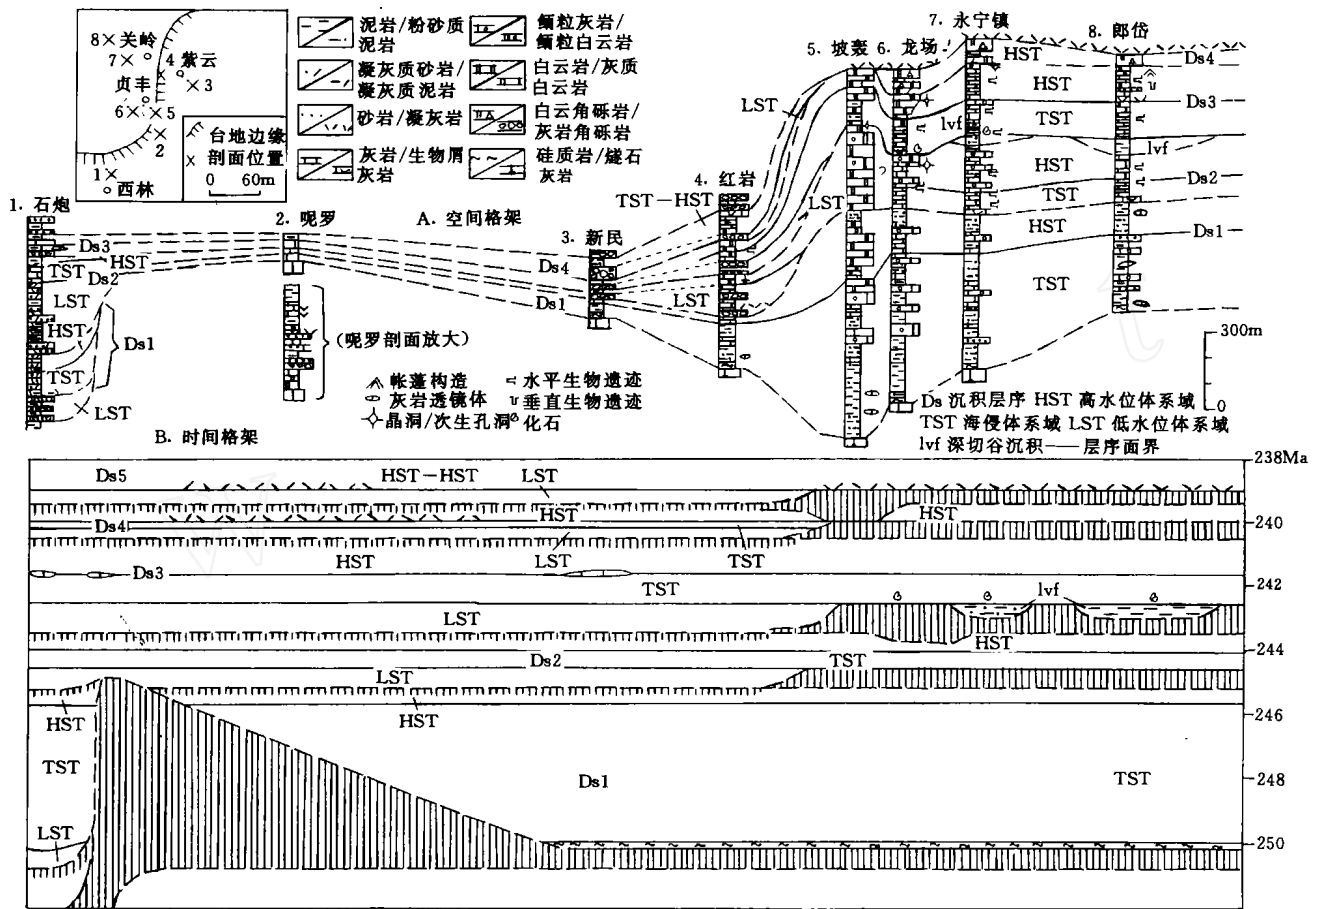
8×关岭
7×
4 紫云
贞丰
×3
6×
×5
×2
1×
西林
台地边缘
× 剖面位置
0 60m

泥岩/粉砂质泥岩
凝灰质砂岩/凝灰质泥岩
砂岩/凝灰岩
灰岩/生物屑灰岩
鲕粒灰岩/鲕粒白云岩
白云岩/灰质白云岩
白云角砾岩/灰岩角砾岩
硅质岩/燧石灰岩

1. 石炮
Ds3
HST
TST
Ds2
LST
HST
TST
Ds1
LST

2. 呢罗
A. 空间格架
(呢罗剖面放大)

3. 新民
Ds4
Ds1
TST—HST
4. 红岩
LST
LST
5. 坡袤
6. 龙场
LST
7. 永宁镇
HST
HST
lvf
TST
HST
TST
HST
TST
8. 郎岱
Ds4
Ds3
lvf
Ds2
Ds1
300m
0

帐蓬构造
灰岩透镜体
晶洞/次生孔洞
水平生物遗迹
垂直生物遗迹
化石
Ds 沉积层序 HST 高水位体系域
TST 海侵体系域 LST 低水位体系域
lvf 深切谷沉积 —— 层序面界

B. 时间格架
Ds5
HST—HST
LST
Ds4
HST
HST
TST
Ds3
HST
LST
TST
lvf
LST
HST
Ds2
TST
LST
HST
HST
TST
Ds1
TST
LST
238Ma
240
242
244
246
248
250